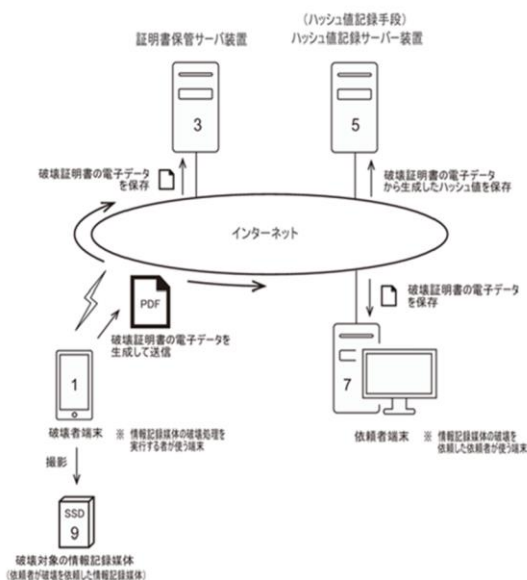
証明書保管サーバ装置

（ハッシュ値記録手段）
ハッシュ値記録サーバー装置

3

5

破壊証明書の電子データを保存

破壊証明書の電子データから生成したハッシュ値を保存

インターネット

PDF

破壊証明書の電子データを保存

破壊証明書の電子データを生成して送信

1

7

破壊者端末 ※ 情報記録媒体の破壊処理を実行する者が使う端末

依頼者端末 ※ 情報記録媒体の破壊を依頼した依頼者が使う端末

撮影

SSD
9

破壊対象の情報記録媒体
（依頼者が破壊を依頼した情報記録媒体）